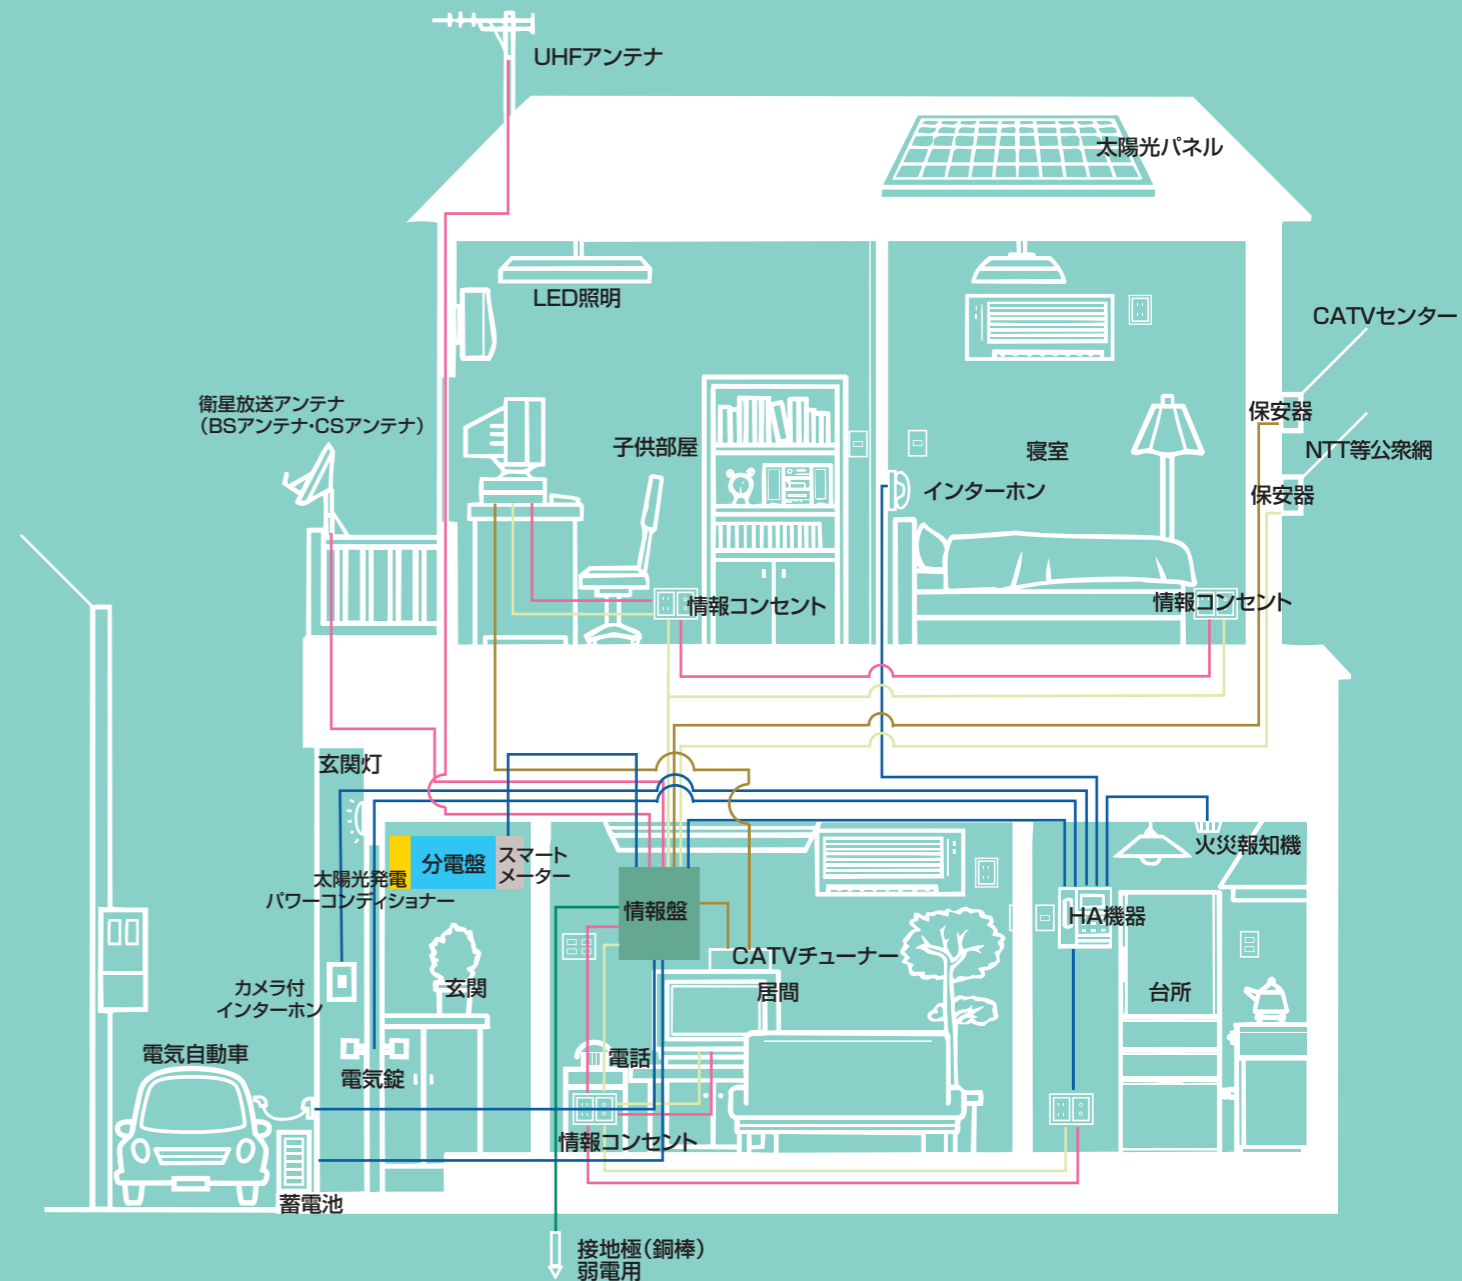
UHFアンテナ

太陽光パネル

LED照明

CATVセンター

衛星放送アンテナ
（BSアンテナ・CSアンテナ）

子供部屋

寝室

保安器

NTT等公衆網

インターホン

保安器

情報コンセント

情報コンセント

玄関灯

火災報知機

分電盤

スマートメーター

太陽光発電
パワーコンディショナー

情報盤

HA機器

CATVチューナー

カメラ付
インターホン

玄関

居間

台所

電気自動車

電気錠

電話

情報コンセント

蓄電池

接地極（銅棒）
弱電用